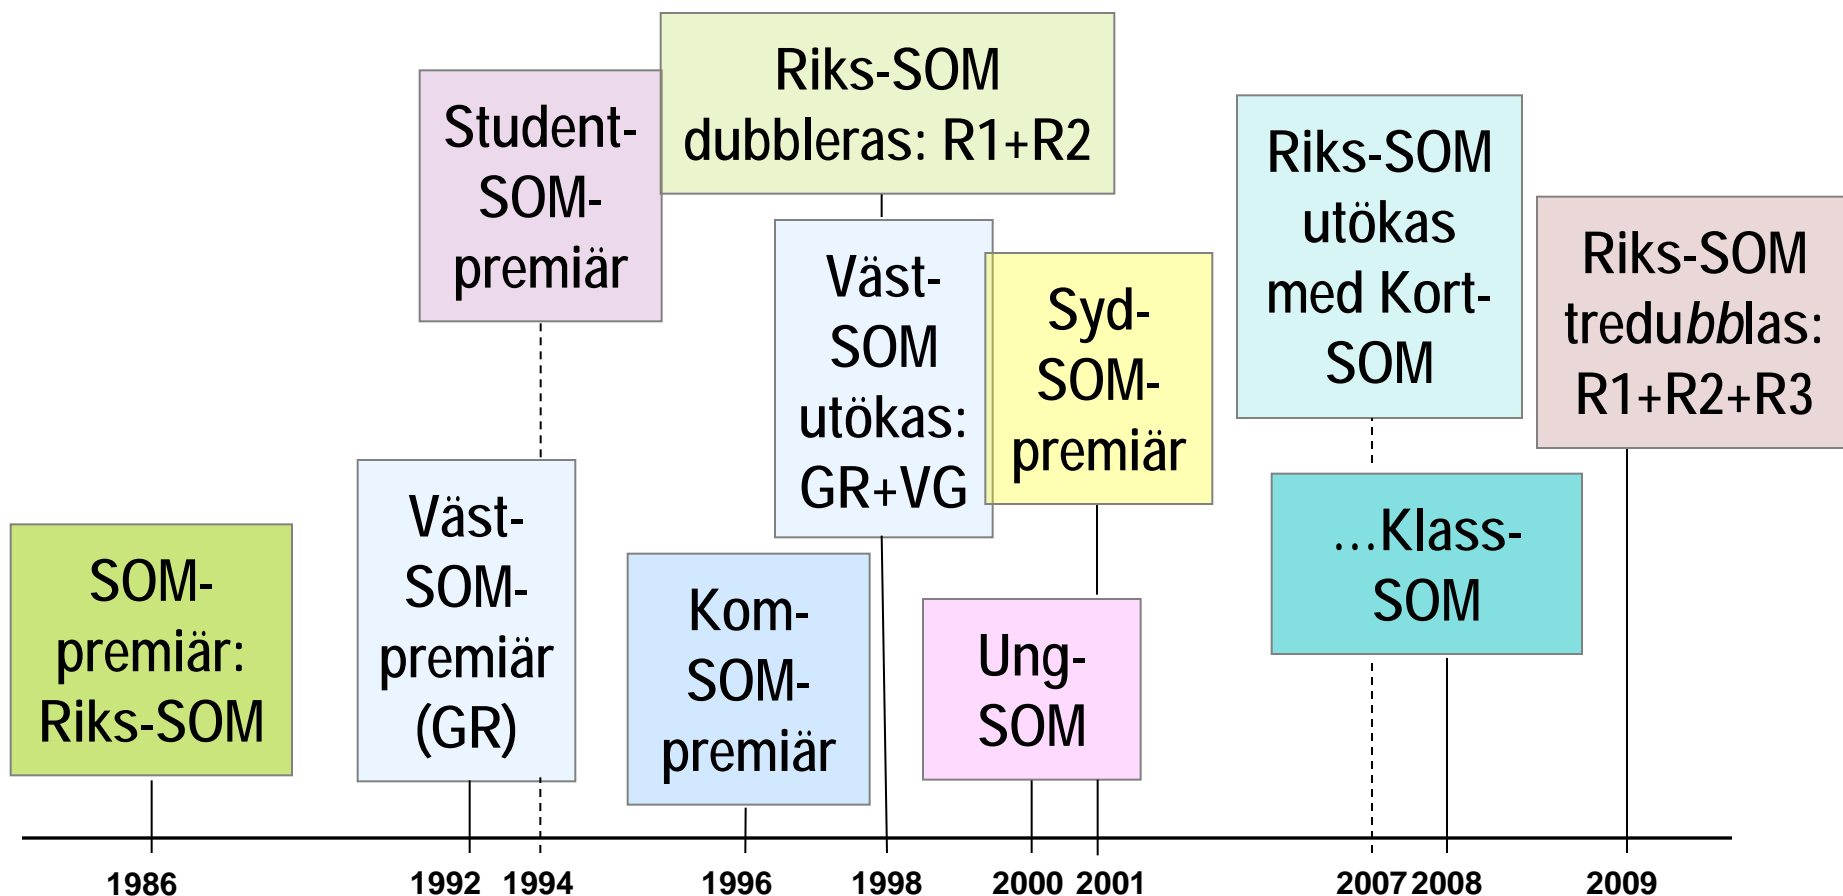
Student-SOM-premiär

Riks-SOM dubbleras: R1+R2

Riks-SOM utökas med Kort-SOM

Riks-SOM tredubblas: R1+R2+R3

Väst-SOM utökas: GR+VG

Syd-SOM-premiär

SOM-premiär: Riks-SOM

Väst-SOM-premiär (GR)

Kom-SOM-premiär

Ung-SOM

...Klass-SOM

1986 1992 1994 1996 1998 2000 2001 2007 2008 2009